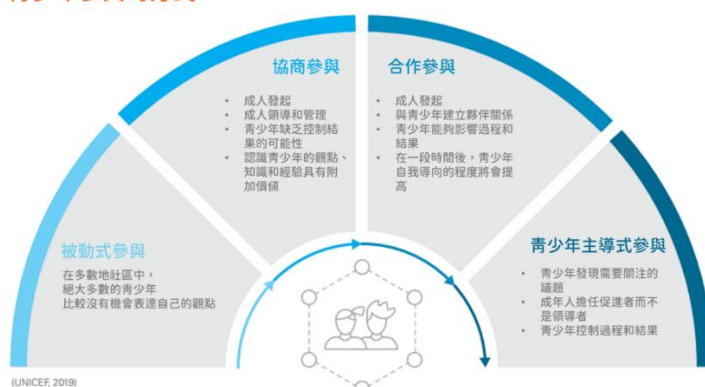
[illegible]

協商參與
成人發起
成人領導和管理
青少年缺乏控制結果的可能性
認識青少年的觀點、知識和經驗具有附加價值

合作參與
成人發起
與青少年建立夥伴關係
青少年能夠影響過程和結果
在一段時間後，青少年自我導向的程度將會提高

被動式參與
在多數地社區中，絕大多數的青少年比較沒有機會表達自己的觀點

青少年主導式參與
青少年發現需要關注的議題
成年人擔任促進者而不是領導者
青少年控制過程和結果

(UNICEF, 2019)